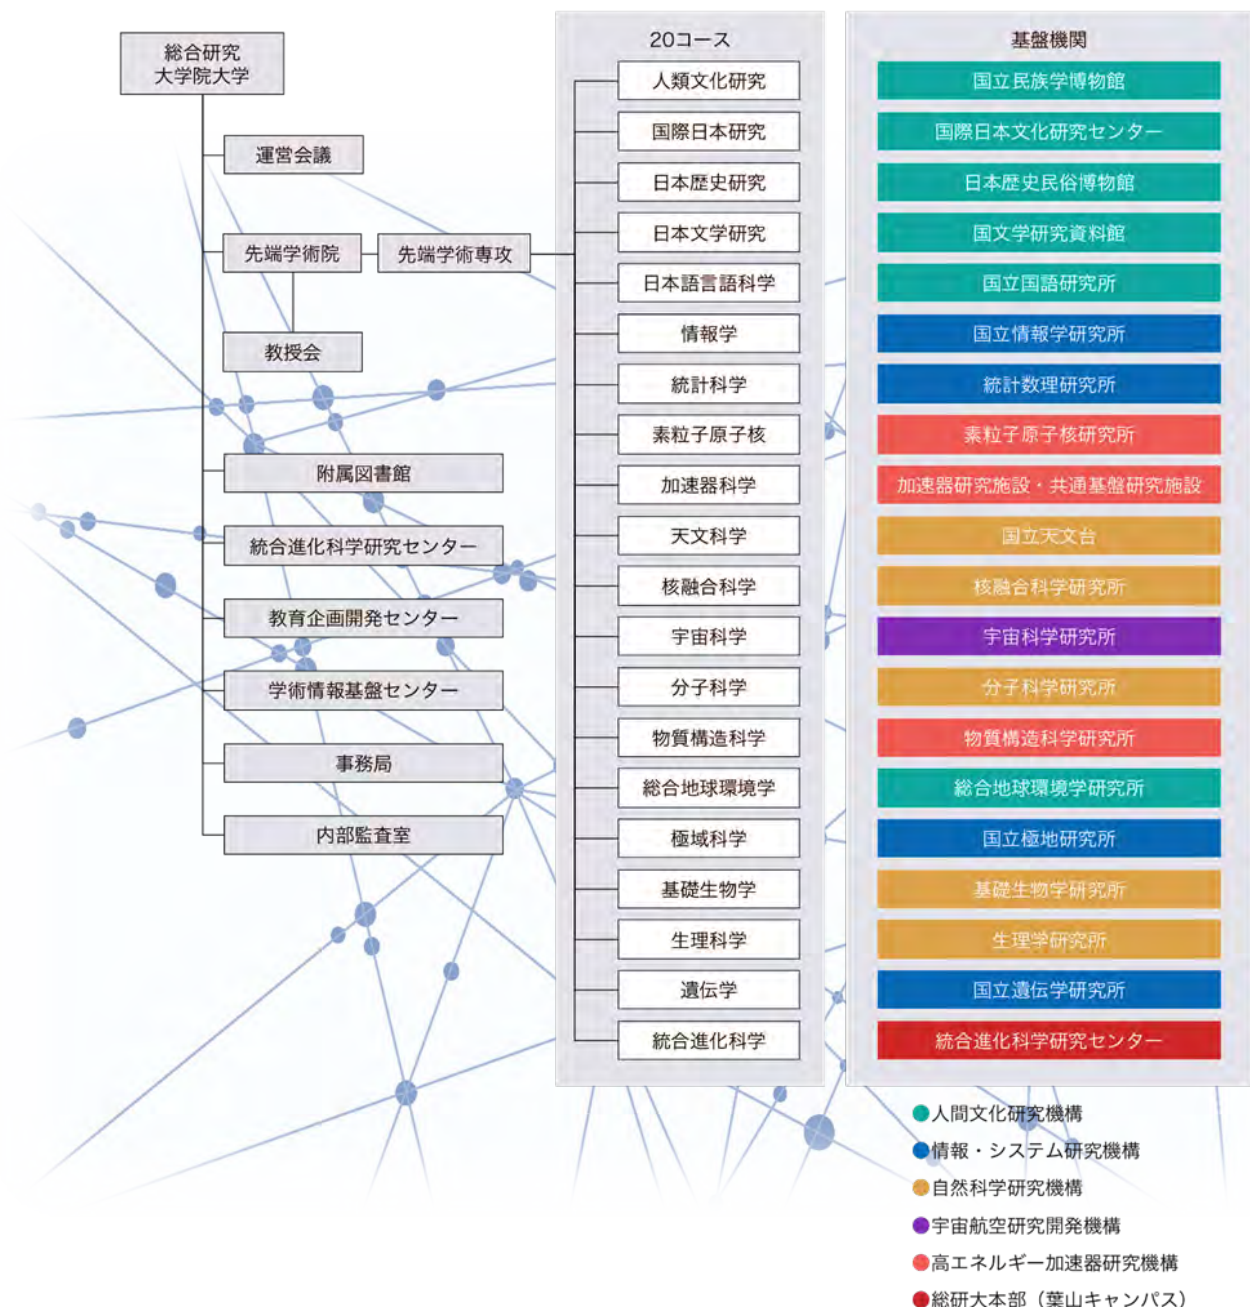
総合研究
大学院大学

運営会議

先端学術院

先端学術専攻

教授会

附属図書館

統合進化科学研究センター

教育企画開発センター

学術情報基盤センター

事務局

内部監査室

20コース

人類文化研究
国際日本研究
日本歴史研究
日本文学研究
日本語言語科学
情報学
統計科学
素粒子原子核
加速器科学
天文科学
核融合科学
宇宙科学
分子科学
物質構造科学
総合地球環境学
極域科学
基礎生物学
生理科学
遺伝学
統合進化科学

基盤機関

国立民族学博物館
国際日本文化研究センター
日本歴史民俗博物館
国文学研究資料館
国立国語研究所
国立情報学研究所
統計数理研究所
素粒子原子核研究所
加速器研究施設・共通基盤研究施設
国立天文台
核融合科学研究所
宇宙科学研究所
分子科学研究所
物質構造科学研究所
総合地球環境学研究所
国立極地研究所
基礎生物学研究所
生理学研究所
国立遺伝学研究所
統合進化科学研究センター

人間文化研究機構
情報・システム研究機構
自然科学研究機構
宇宙航空研究開発機構
高エネルギー加速器研究機構
総研大本部（葉山キャンパス）